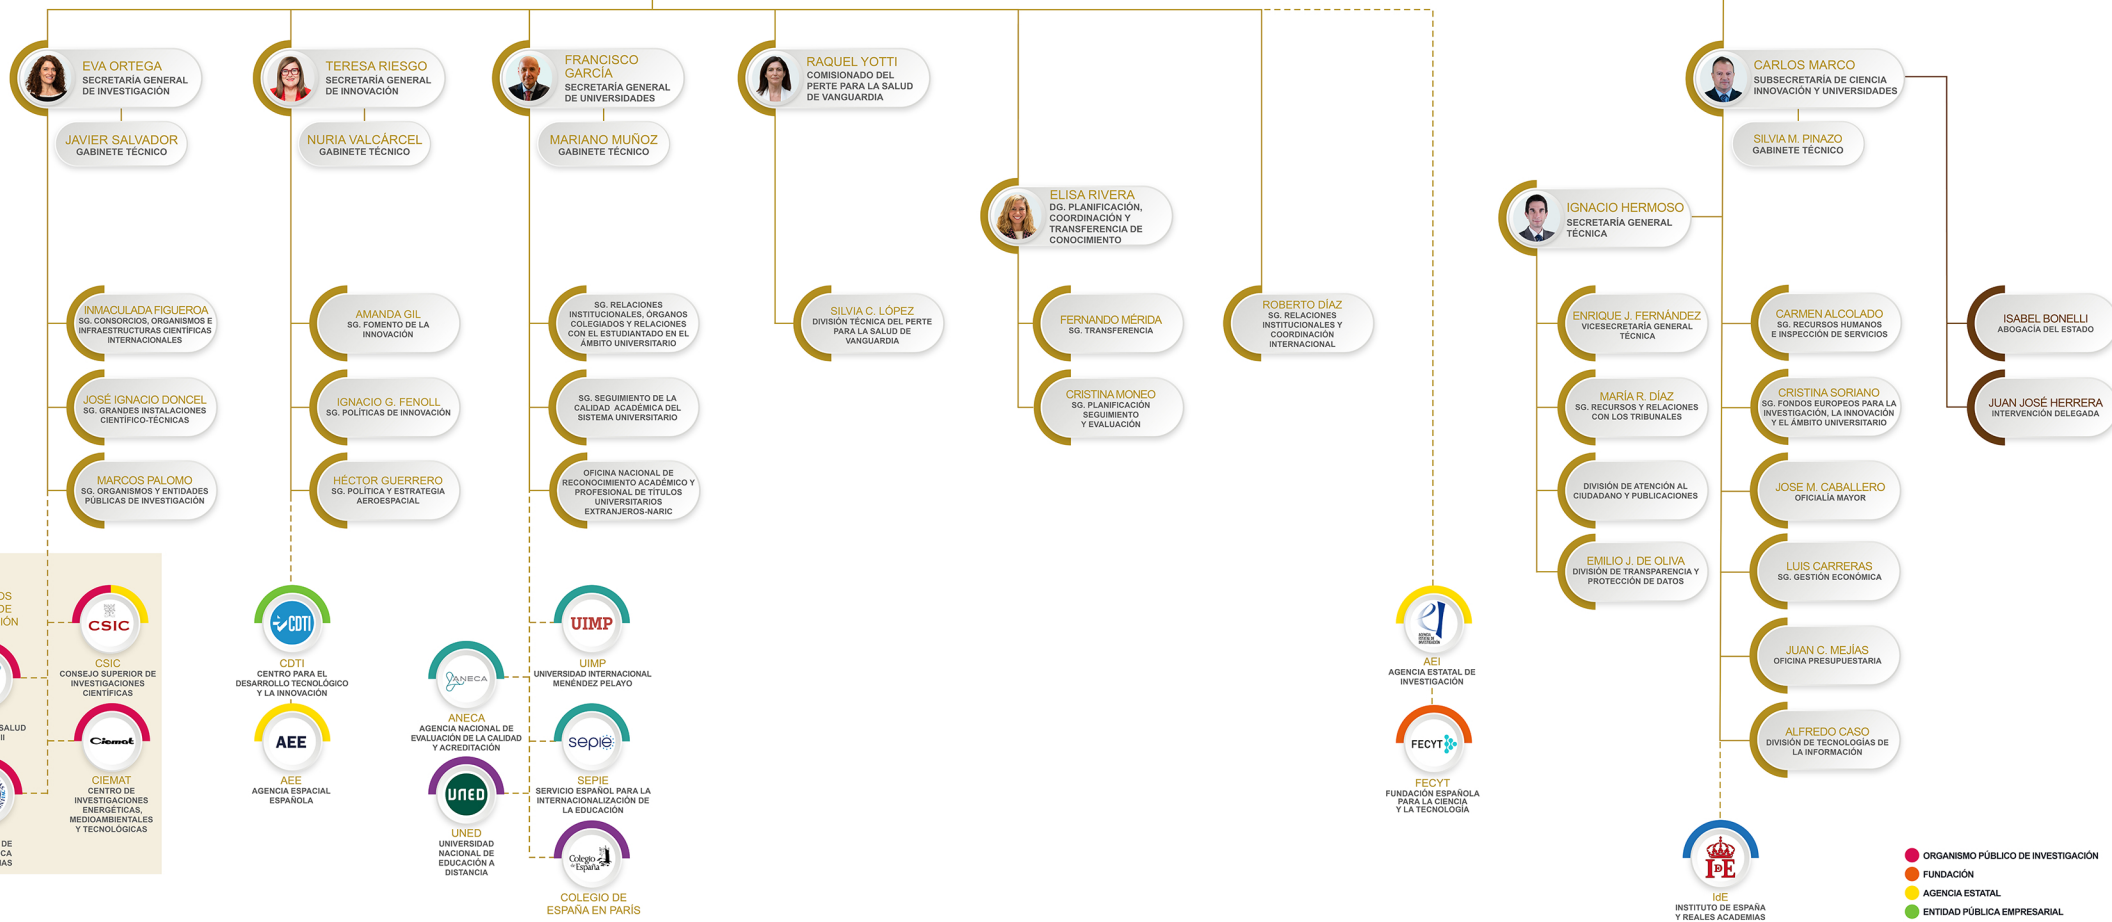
EVA ORTEGA
SECRETARÍA GENERAL DE INVESTIGACIÓN

JAVIER SALVADOR
GABINETE TÉCNICO

TERESA RIESGO
SECRETARÍA GENERAL DE INNOVACIÓN

NURIA VALCÁRCEL
GABINETE TÉCNICO

FRANCISCO GARCÍA
SECRETARÍA GENERAL DE UNIVERSIDADES

MARIANO MUÑOZ
GABINETE TÉCNICO

RAQUEL YOTTI
COMISIONADO DEL PERTE PARA LA SALUD DE VANGUARDIA

CARLOS MARCO
SUBSECRETARÍA DE CIENCIA INNOVACIÓN Y UNIVERSIDADES

SILVIA M. PINAZO
GABINETE TÉCNICO

ELISA RIVERA
DG. PLANIFICACIÓN, COORDINACIÓN Y TRANSFERENCIA DE CONOCIMIENTO

IGNACIO HERMOSO
SECRETARÍA GENERAL TÉCNICA

INMACULADA FIGUEROA
SG. CONSORCIOS, ORGANISMOS E INFRAESTRUCTURAS CIENTÍFICAS INTERNACIONALES

JOSÉ IGNACIO DONCEL
SG. GRANDES INSTALACIONES CIENTÍFICO-TÉCNICAS

MARCOS PALOMO
SG. ORGANISMOS Y ENTIDADES PÚBLICAS DE INVESTIGACIÓN

AMANDA GIL
SG. FOMENTO DE LA INNOVACIÓN

IGNACIO G. FENOLL
SG. POLÍTICAS DE INNOVACIÓN

HÉCTOR GUERRERO
SG. POLÍTICA Y ESTRATEGIA AEROESPACIAL

SG. RELACIONES INSTITUCIONALES, ÓRGANOS COLEGIADOS Y RELACIONES CON EL ESTUDIANTADO EN EL ÁMBITO UNIVERSITARIO

SG. SEGUIMIENTO DE LA CALIDAD ACADÉMICA DEL SISTEMA UNIVERSITARIO

OFICINA NACIONAL DE RECONOCIMIENTO ACADÉMICO Y PROFESIONAL DE TÍTULOS UNIVERSITARIOS EXTRANJEROS-NARIC

SILVIA C. LÓPEZ
DIVISIÓN TÉCNICA DEL PERTE PARA LA SALUD DE VANGUARDIA

FERNANDO MÉRIDA
SG. TRANSFERENCIA

CRISTINA MONEO
SG. PLANIFICACIÓN SEGUIMIENTO Y EVALUACIÓN

ROBERTO DÍAZ
SG. RELACIONES INSTITUCIONALES Y COORDINACIÓN INTERNACIONAL

ENRIQUE J. FERNÁNDEZ
VICESECRETARÍA GENERAL TÉCNICA

MARÍA R. DÍAZ
SG. RECURSOS Y RELACIONES CON LOS TRIBUNALES

DIVISIÓN DE ATENCIÓN AL CIUDADANO Y PUBLICACIONES

EMILIO J. DE OLIVA
DIVISIÓN DE TRANSPARENCIA Y PROTECCIÓN DE DATOS

CARMEN ALCOLADO
SG. RECURSOS HUMANOS E INSPECCIÓN DE SERVICIOS

CRISTINA SORIANO
SG. FONDOS EUROPEOS PARA LA INVESTIGACIÓN, LA INNOVACIÓN Y EL ÁMBITO UNIVERSITARIO

JOSE M. CABALLERO
OFICIALÍA MAYOR

LUIS CARRERAS
SG. GESTIÓN ECONÓMICA

JUAN C. MEJÍAS
OFICINA PRESUPUESTARIA

ALFREDO CASO
DIVISIÓN DE TECNOLOGÍAS DE LA INFORMACIÓN

ISABEL BONELLI
ABOGACÍA DEL ESTADO

JUAN JOSÉ HERRERA
INTERVENCIÓN DELEGADA

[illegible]OS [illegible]DE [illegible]IÓN

CSIC
CSIC
CONSEJO SUPERIOR DE INVESTIGACIONES CIENTÍFICAS

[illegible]SALUD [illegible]II

Ciemat
CIEMAT
CENTRO DE INVESTIGACIONES ENERGÉTICAS, MEDIOAMBIENTALES Y TECNOLÓGICAS

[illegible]DE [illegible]CA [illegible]AS

CDTI
CDTI
CENTRO PARA EL DESARROLLO TECNOLÓGICO Y LA INNOVACIÓN

AEE
AEE
AGENCIA ESPACIAL ESPAÑOLA

ANECA
ANECA
AGENCIA NACIONAL DE EVALUACIÓN DE LA CALIDAD Y ACREDITACIÓN

UNED
UNED
UNIVERSIDAD NACIONAL DE EDUCACIÓN A DISTANCIA

UIMP
UIMP
UNIVERSIDAD INTERNACIONAL MENÉNDEZ PELAYO

sepie
SEPIE
SERVICIO ESPAÑOL PARA LA INTERNACIONALIZACIÓN DE LA EDUCACIÓN

Colegio de España
COLEGIO DE ESPAÑA EN PARÍS

AEI
AGENCIA ESTATAL DE INVESTIGACIÓN

FECYT
FECYT
FUNDACIÓN ESPAÑOLA PARA LA CIENCIA Y LA TECNOLOGÍA

IdE
IdE
INSTITUTO DE ESPAÑA Y REALES ACADEMIAS

ORGANISMO PÚBLICO DE INVESTIGACIÓN
FUNDACIÓN
AGENCIA ESTATAL
ENTIDAD PÚBLICA EMPRESARIAL